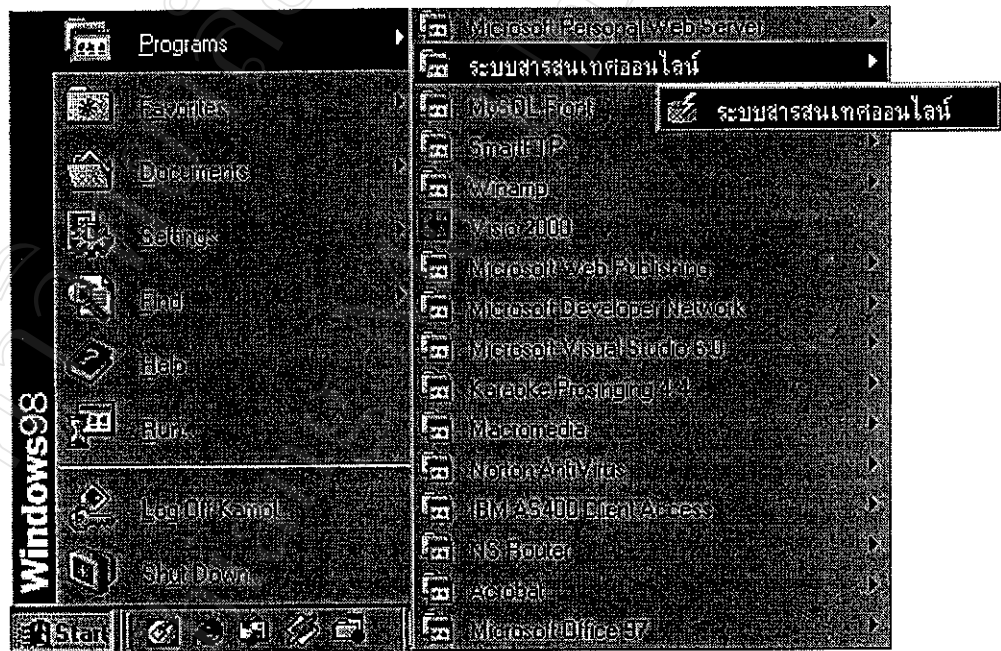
Programs

Favorites

Documents

Settings

Find

Help

Run...

Log Off Kamol...

Shut Down...

Windows98

Start

Microsoft Personal Web Server

ระบบสารสนเทศออนไลน์

ระบบสารสนเทศออนไลน์

MySQL Front

SmartFTP

Winamp

Visio 2000

Microsoft Web Publishing

Microsoft Developer Network

Microsoft Visual Studio 6.0

Karaoke Prosinging 4.4

Macromedia

Norton AntiVirus

IBM AS400 Client Access

NS Router

Acrobat

Microsoft Office 97